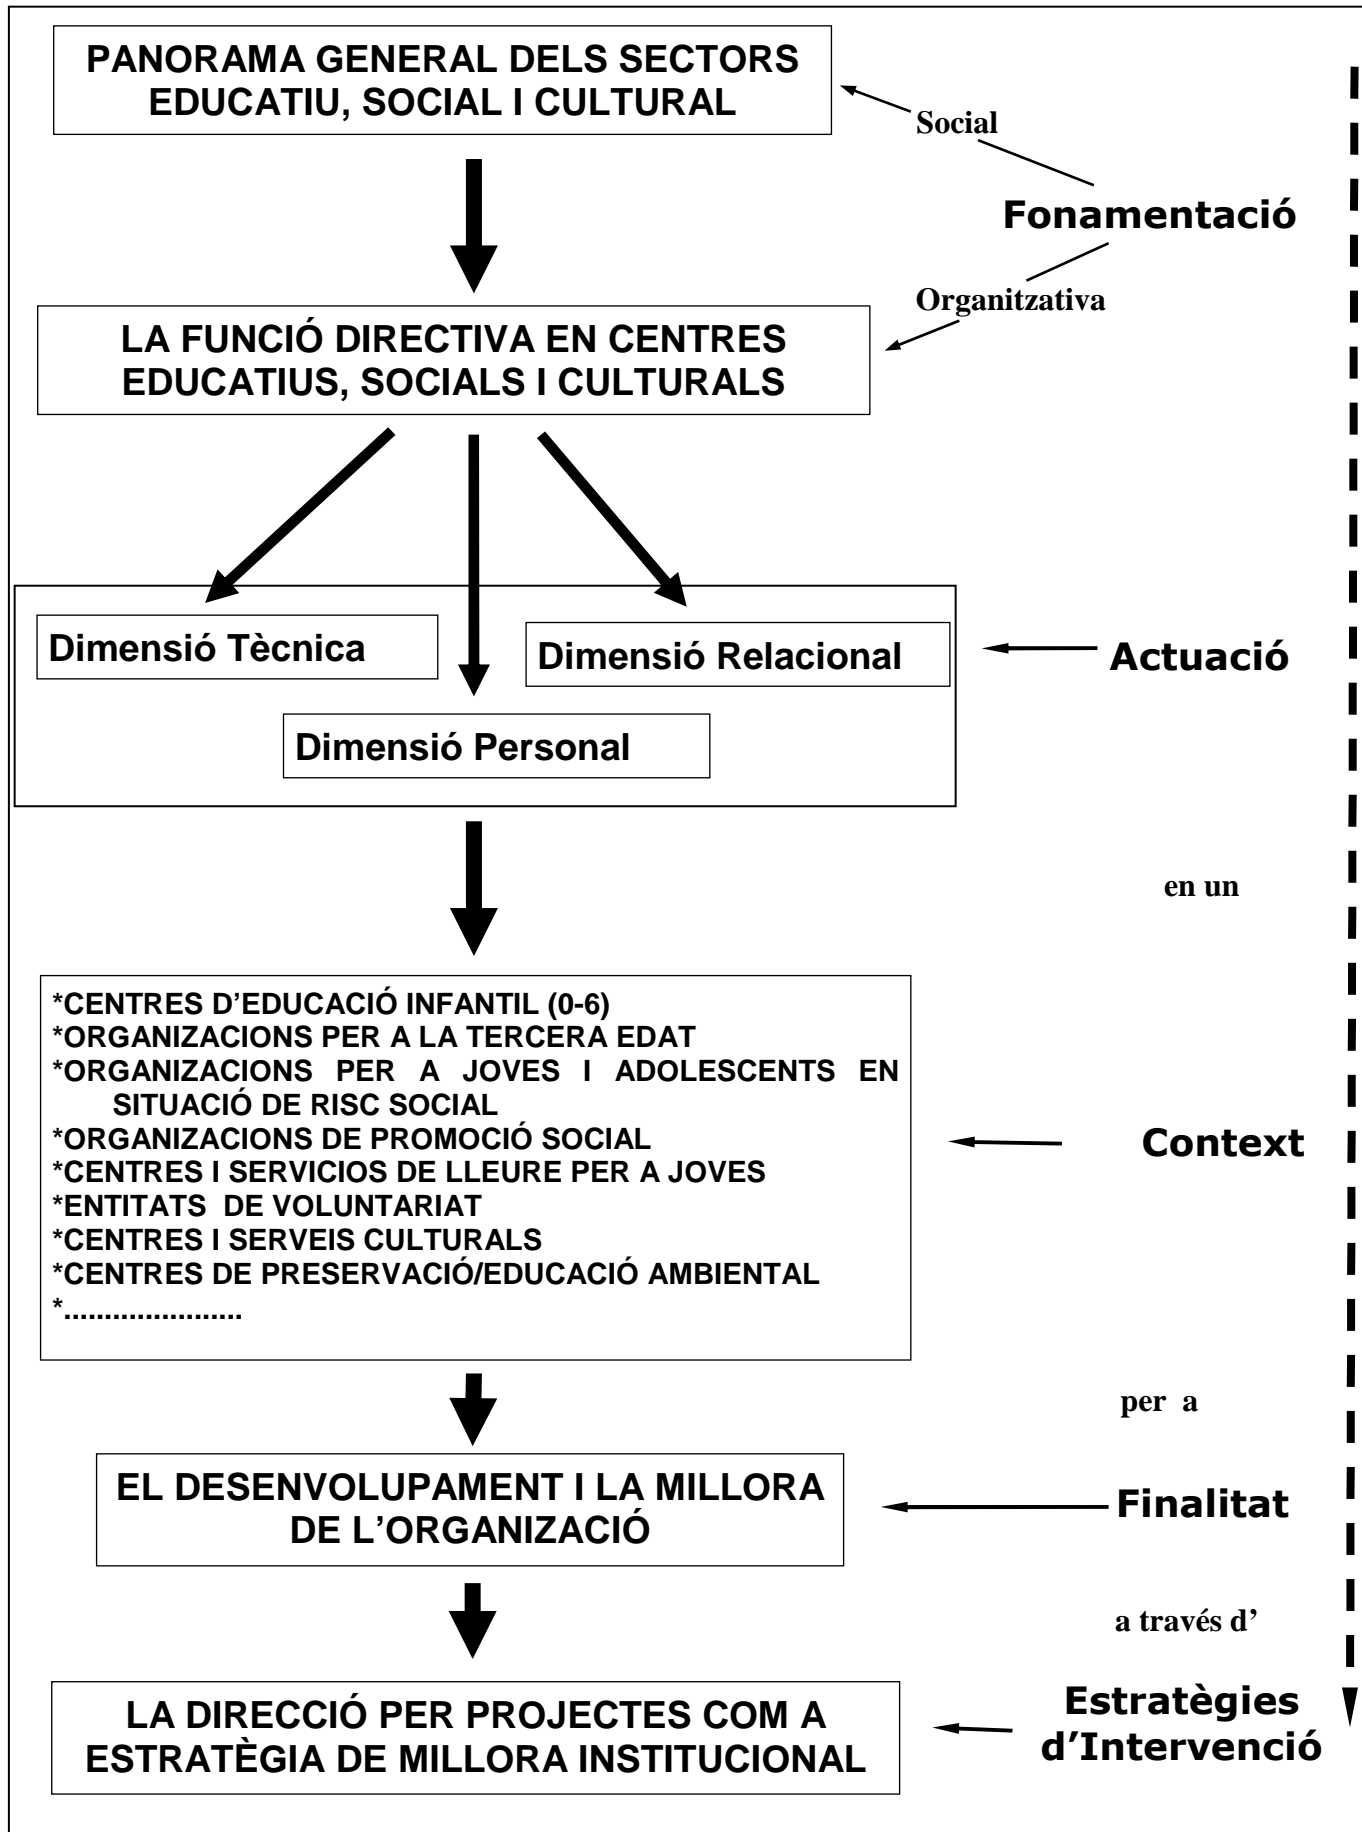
PANORAMA GENERAL DELS SECTORS EDUCATIU, SOCIAL I CULTURAL

Social

Fonamentació

Organitzativa

LA FUNCIÓ DIRECTIVA EN CENTRES EDUCATIUS, SOCIALS I CULTURALS

Dimensió Tècnica

Dimensió Relacional

Actuació

Dimensió Personal

en un

*CENTRES D'EDUCACIÓ INFANTIL (0-6)
*ORGANIZACIONS PER A LA TERCERA EDAT
*ORGANIZACIONS PER A JOVES I ADOLESCENTS EN SITUACIÓ DE RISC SOCIAL
*ORGANIZACIONS DE PROMOCIÓ SOCIAL
*CENTRES I SERVICIOS DE LLEURE PER A JOVES
*ENTITATS DE VOLUNTARIAT
*CENTRES I SERVEIS CULTURALS
*CENTRES DE PRESERVACIÓ/EDUCACIÓ AMBIENTAL
*.....................

Context

per a

EL DESENVOLUPAMENT I LA MILLORA DE L'ORGANIZACIÓ

Finalitat

a través d'

LA DIRECCIÓ PER PROJECTES COM A ESTRATÈGIA DE MILLORA INSTITUCIONAL

Estratègies d'Intervenció